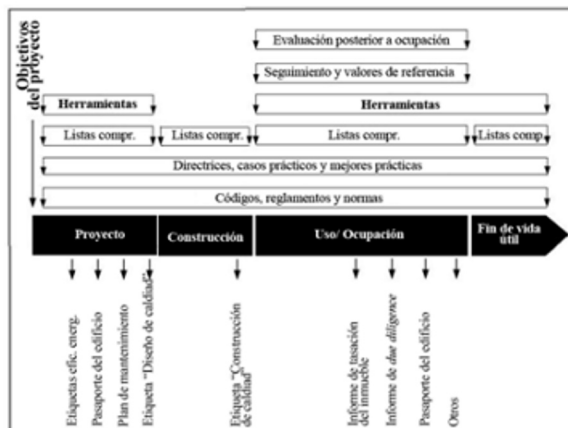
Objetivos del proyecto

Evaluación posterior a ocupación

Seguimiento y valores de referencia

Herramientas

Herramientas

Listas compr.

Listas compr.

Listas compr.

Listas comp.

Directrices, casos prácticos y mejores prácticas

Códigos, reglamentos y normas

Proyecto

Construcción

Uso/ Ocupación

Fin de vida útil

Etiquetas efic. energ.

Pasaporte del edificio

Plan de mantenimiento

Etiqueta "Diseño de calidad"

Etiqueta "Construcción de calidad"

Informe de tasación del inmueble

Informe de due diligence

Pasaporte del edificio

Otros